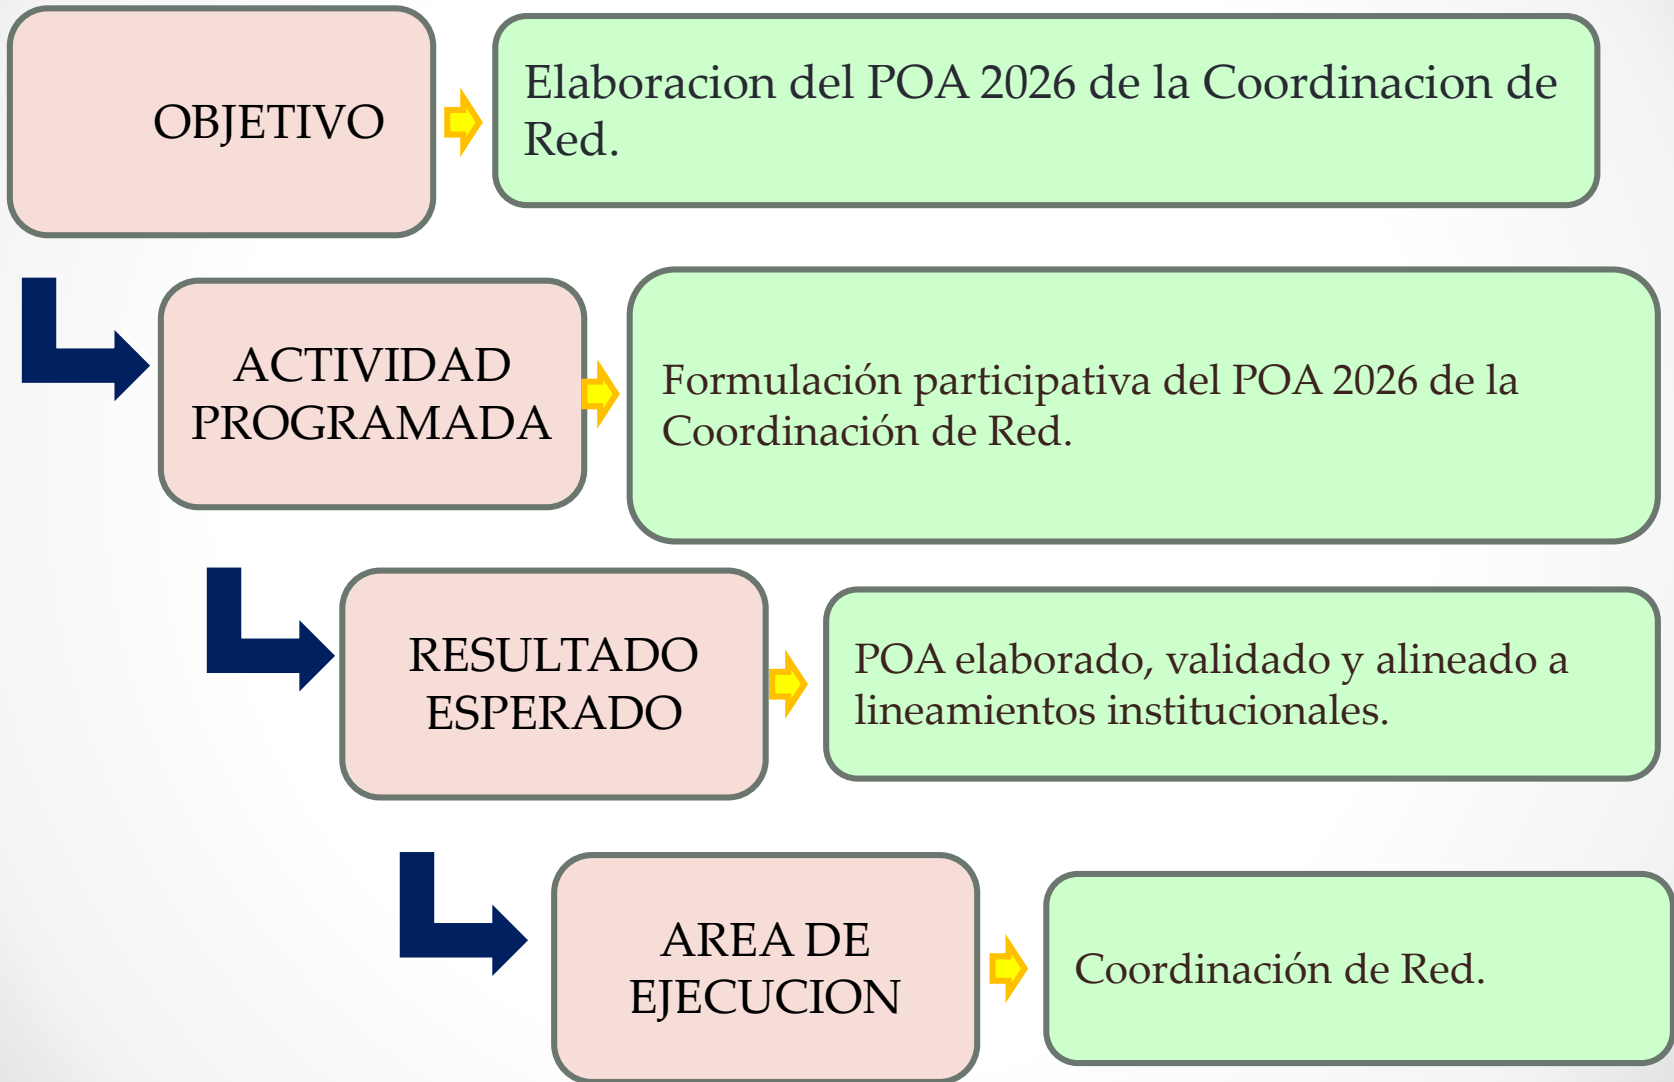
OBJETIVO

Elaboracion del POA 2026 de la Coordinacion de Red.

ACTIVIDAD PROGRAMADA

Formulación participativa del POA 2026 de la Coordinación de Red.

RESULTADO ESPERADO

POA elaborado, validado y alineado a lineamientos institucionales.

AREA DE EJECUCION

Coordinación de Red.